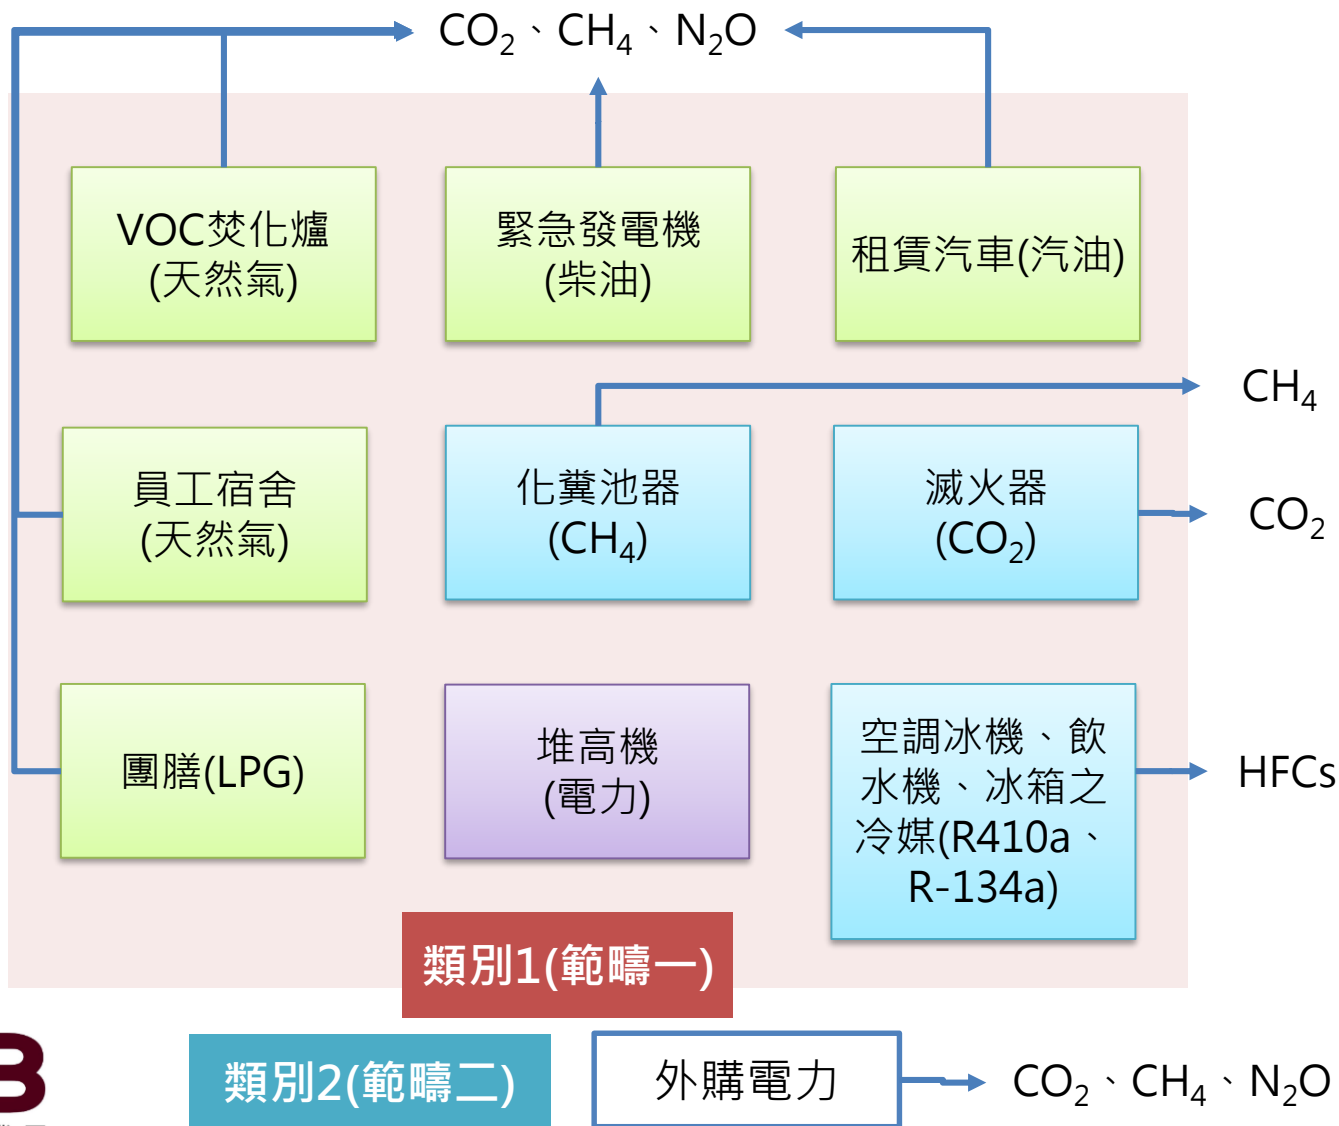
$CO_2$、$CH_4$、$N_2O$

VOC焚化爐
(天然氣)

緊急發電機
(柴油)

租賃汽車(汽油)

$CH_4$

員工宿舍
(天然氣)

化糞池器
($CH_4$)

滅火器
($CO_2$)

$CO_2$

團膳(LPG)

堆高機
(電力)

空調冰機、飲水機、冰箱之冷媒(R410a、R-134a)

HFCs

類別1(範疇一)

B

類別2(範疇二)

外購電力

$CO_2$、$CH_4$、$N_2O$